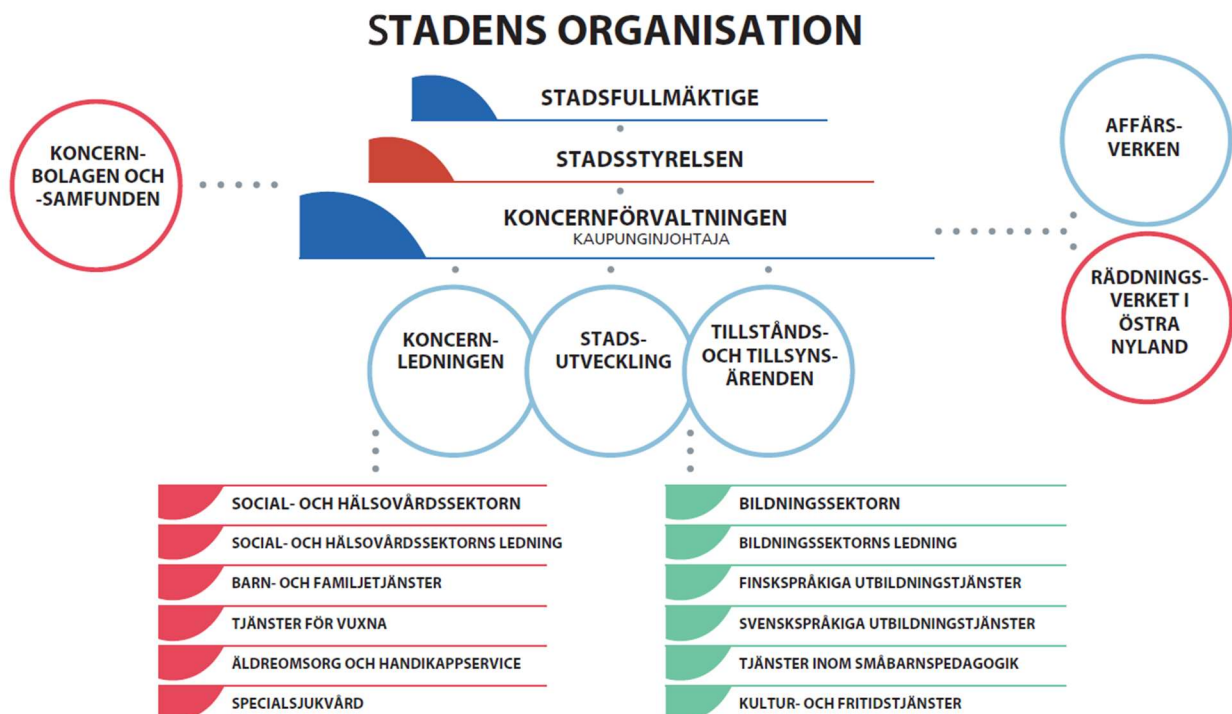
STADENS ORGANISATION

STADSFULLMÄKTIGE

STADSSTYRELSEN

KONCERNFÖRVALTNINGEN
KAUPUNGINJOHTAJA

KONCERN-BOLAGEN OCH -SAMFUNDEN

AFFÄRS-VERKEN

RÄDDNINGS-VERKET I ÖSTRA NYLAND

KONCERN-LEDNINGEN

STADS-UTVECKLING

TILLSTÅNDS-OCH TILLSYNS-ÄRENDEN

SOCIAL- OCH HÄLSOVÅRDSSEKTORN
SOCIAL- OCH HÄLSOVÅRDSSEKTORNS LEDNING
BARN- OCH FAMILJETJÄNSTER
TJÄNSTER FÖR VUXNA
ÄLDREOMSORG OCH HANDIKAPPSERVICE
SPECIALSJUKVÅRD

BILDNINGSSEKTORN
BILDNINGSSEKTORNS LEDNING
FINSKSPRÅKIGA UTBILDNINGSTJÄNSTER
SVENSKSPRÅKIGA UTBILDNINGSTJÄNSTER
TJÄNSTER INOM SMÅBARNSPEDAGOGIK
KULTUR- OCH FRITIDSTJÄNSTER